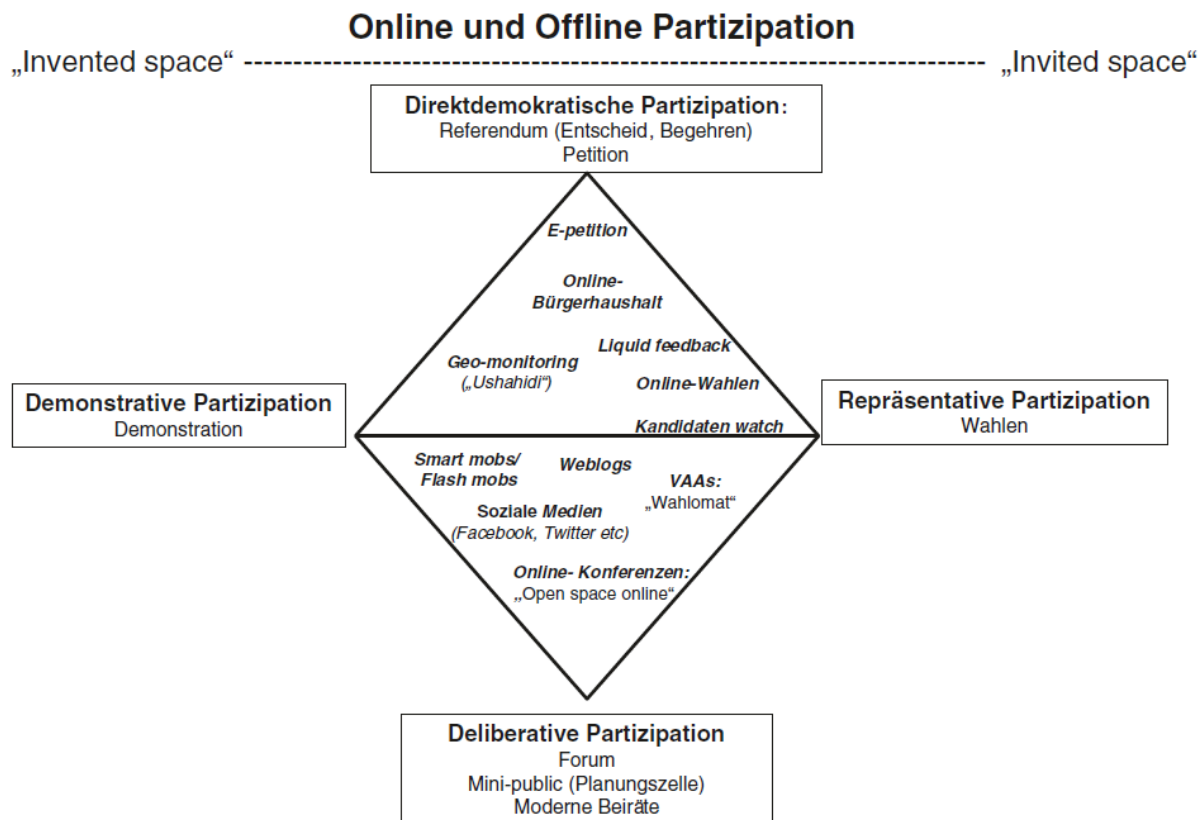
Online und Offline Partizipation

„Invented space“ ---------------------------------------------------------------------------------- „Invited space“

Direktdemokratische Partizipation:
Referendum (Entscheid, Begehren)
Petition

E-petition

Online-Bürgerhaushalt

Liquid feedback

Geo-monitoring („Ushahidi“)

Online-Wahlen

Kandidaten watch

Demonstrative Partizipation
Demonstration

Repräsentative Partizipation
Wahlen

Smart mobs/ Flash mobs

Weblogs

VAAs: „Wahlomat“

Soziale Medien (Facebook, Twitter etc)

Online- Konferenzen: „Open space online“

Deliberative Partizipation
Forum
Mini-public (Planungszelle)
Moderne Beiräte